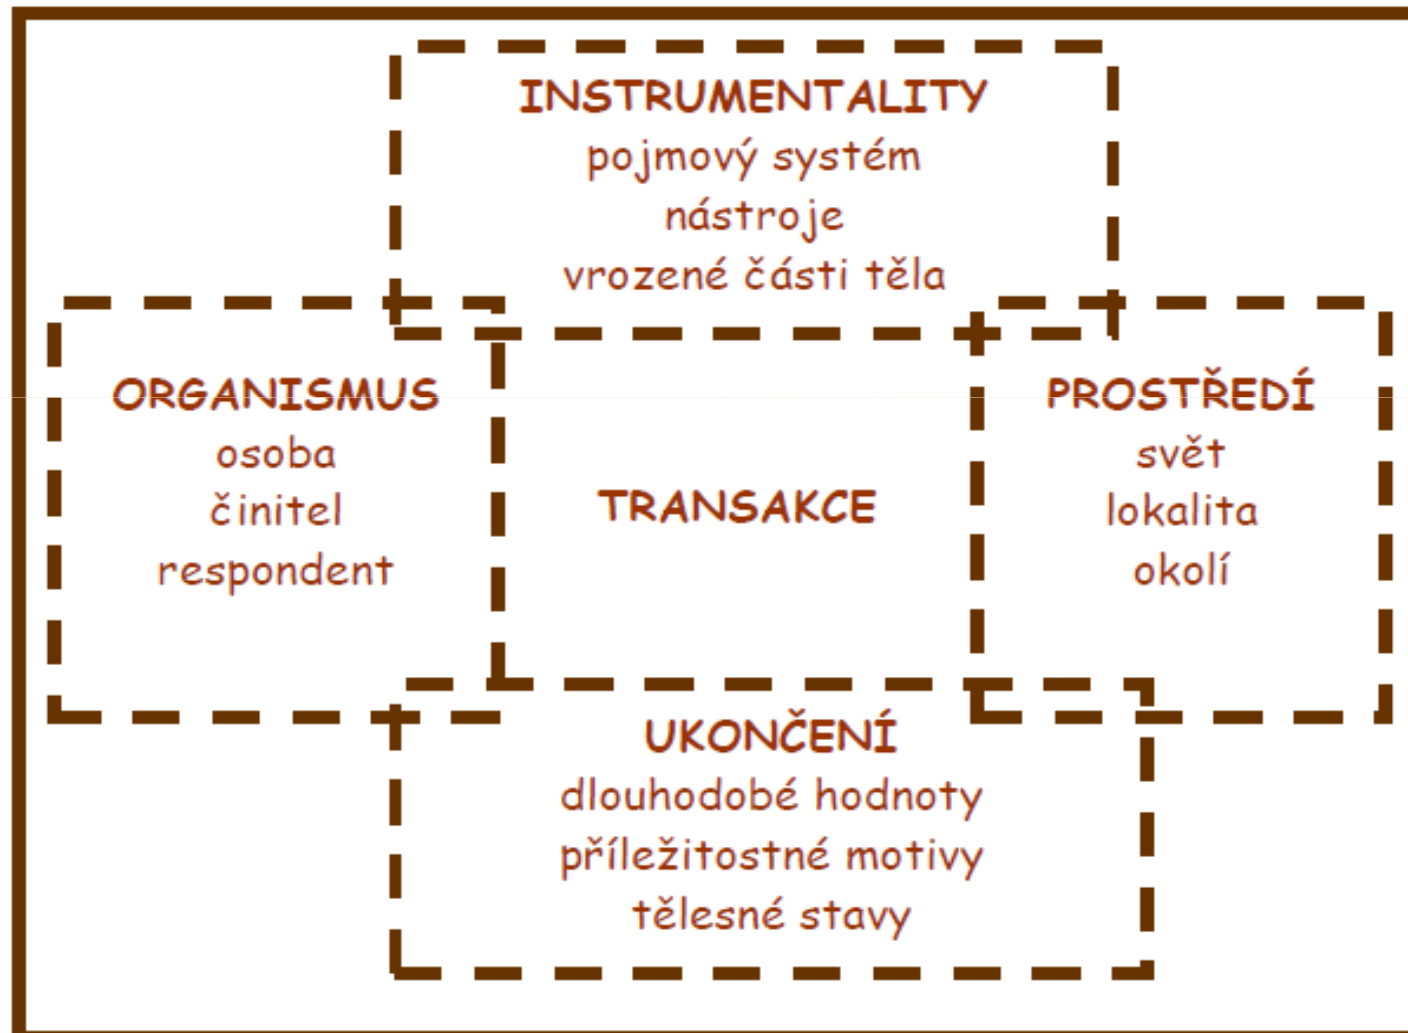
INSTRUMENTALITY
pojmový systém
nástroje
vrozené části těla

ORGANISMUS
osoba
činitel
respondent

TRANSAKCE

PROSTŘEDÍ
svět
lokalita
okolí

UKONČENÍ
dlouhodobé hodnoty
příležitostné motivy
tělesné stavy